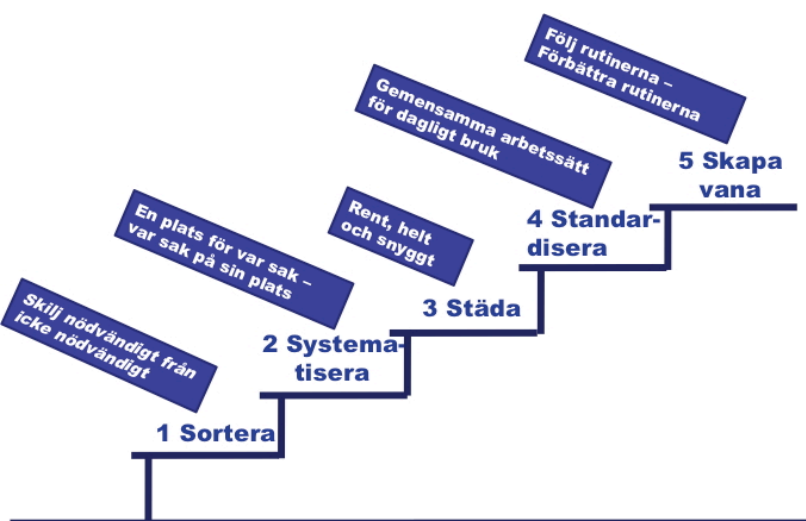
Följ rutinerna – Förbättra rutinerna

Gemensamma arbetssätt för dagligt bruk

5 Skapa vana

En plats för var sak – var sak på sin plats

Rent, helt och snyggt

4 Standardisera

Skilj nödvändigt från icke nödvändigt

3 Städa

2 Systematisera

1 Sortera